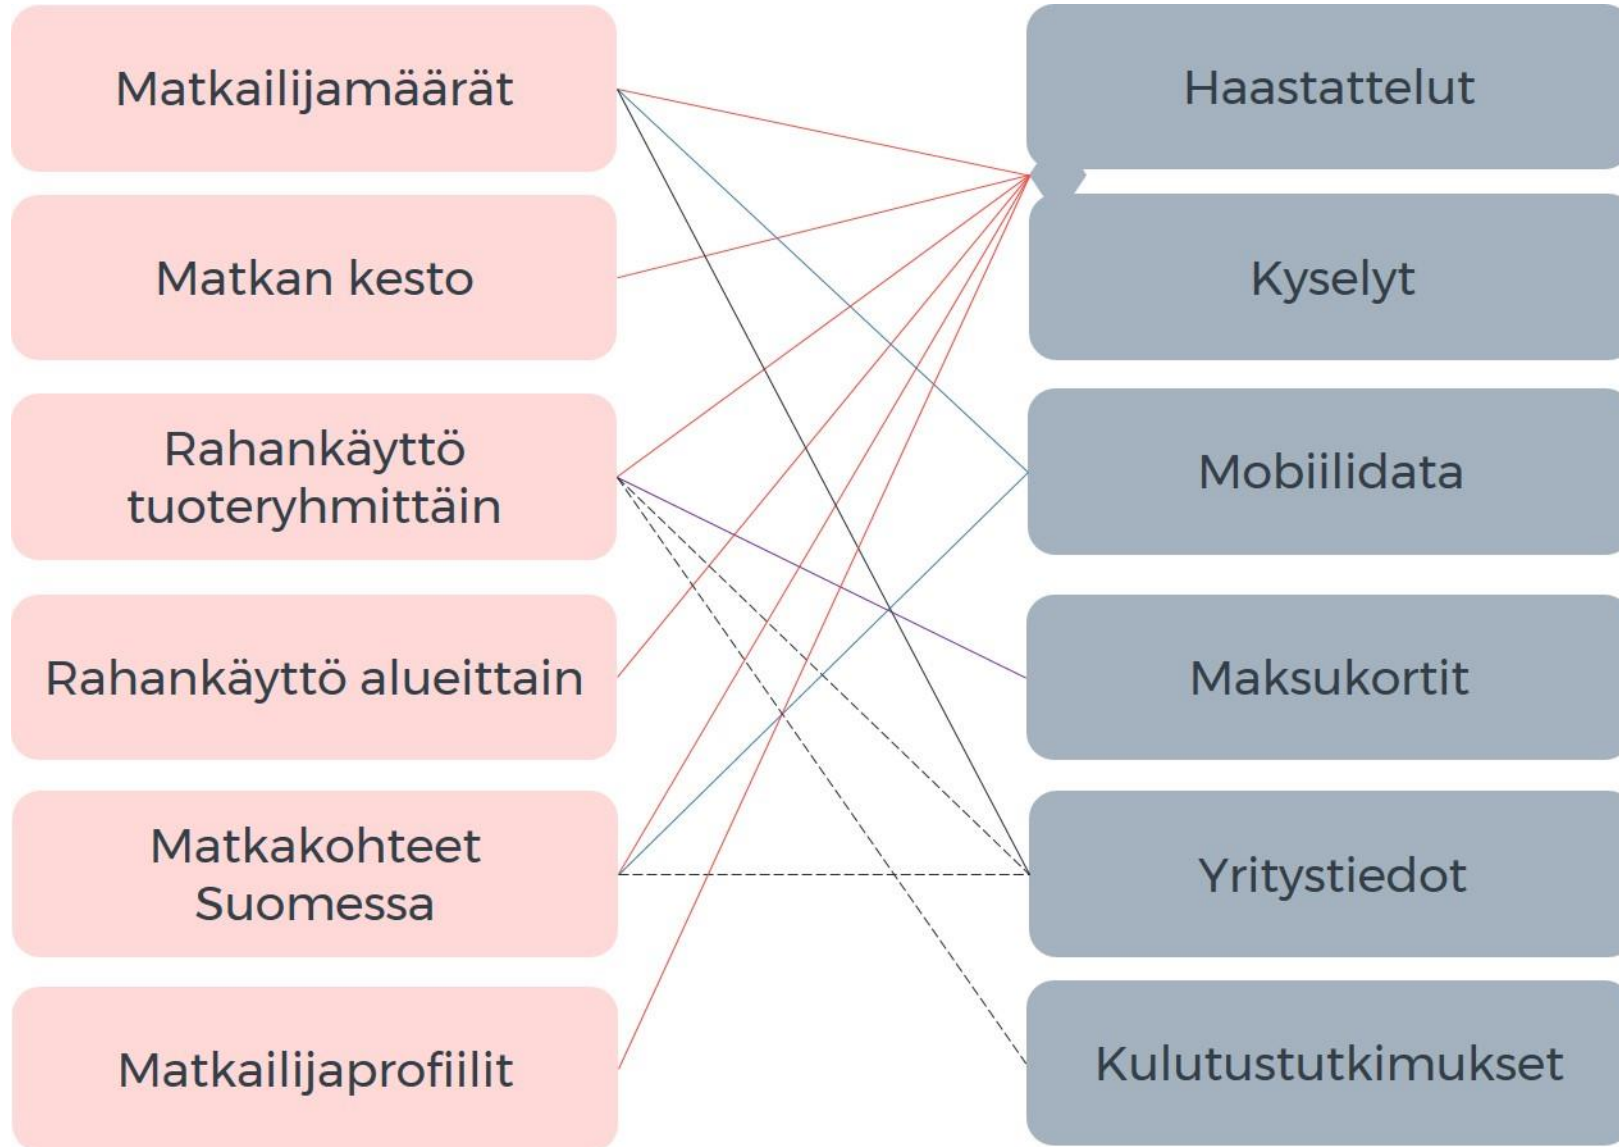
Matkailijamäärät

Matkan kesto

Rahankäyttö tuoteryhmittäin

Rahankäyttö alueittain

Matkakohteet Suomessa

Matkailijaprofiilit

Haastattelut

Kyselyt

Mobiilidata

Maksukortit

Yritystiedot

Kulutustutkimukset